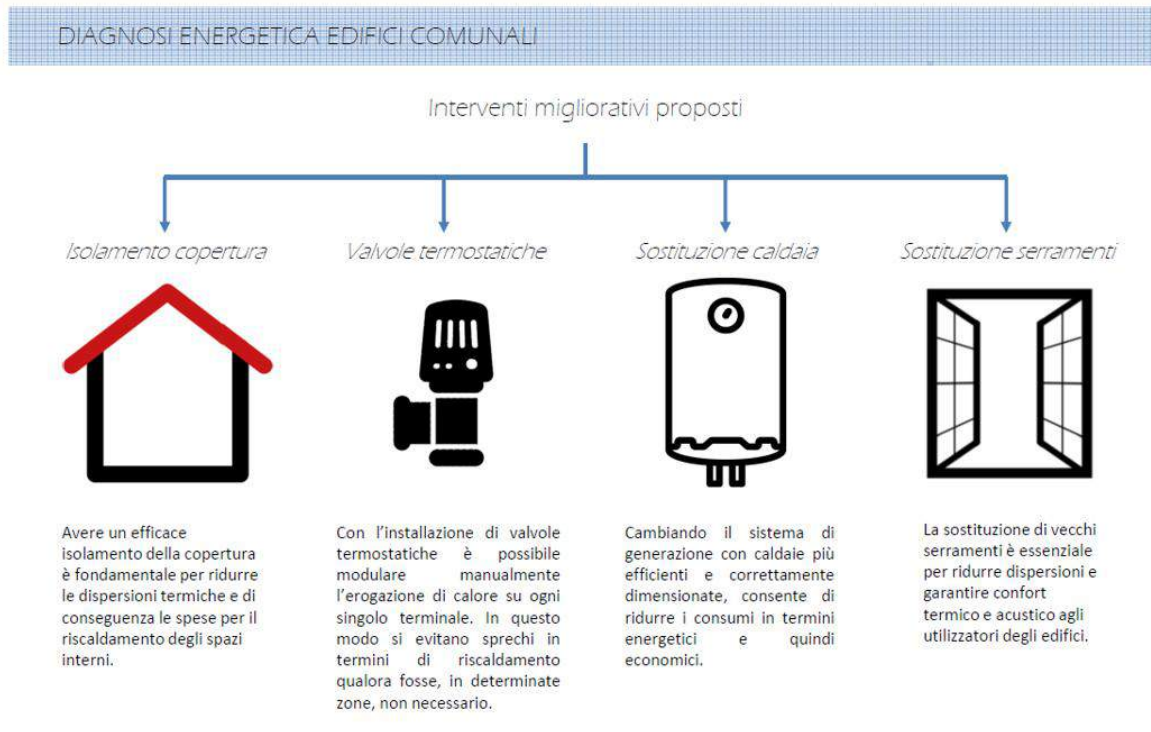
DIAGNOSI ENERGETICA EDIFICI COMUNALI

Interventi migliorativi proposti

Isolamento copertura

Avere un efficace isolamento della copertura è fondamentale per ridurre le dispersioni termiche e di conseguenza le spese per il riscaldamento degli spazi interni.

Valvole termostatiche

Con l'installazione di valvole termostatiche è possibile modulare manualmente l'erogazione di calore su ogni singolo terminale. In questo modo si evitano sprechi in termini di riscaldamento qualora fosse, in determinate zone, non necessario.

Sostituzione caldaia

Cambiando il sistema di generazione con caldaie più efficienti e correttamente dimensionate, consente di ridurre i consumi in termini energetici e quindi economici.

Sostituzione serramenti

La sostituzione di vecchi serramenti è essenziale per ridurre dispersioni e garantire confort termico e acustico agli utilizzatori degli edifici.